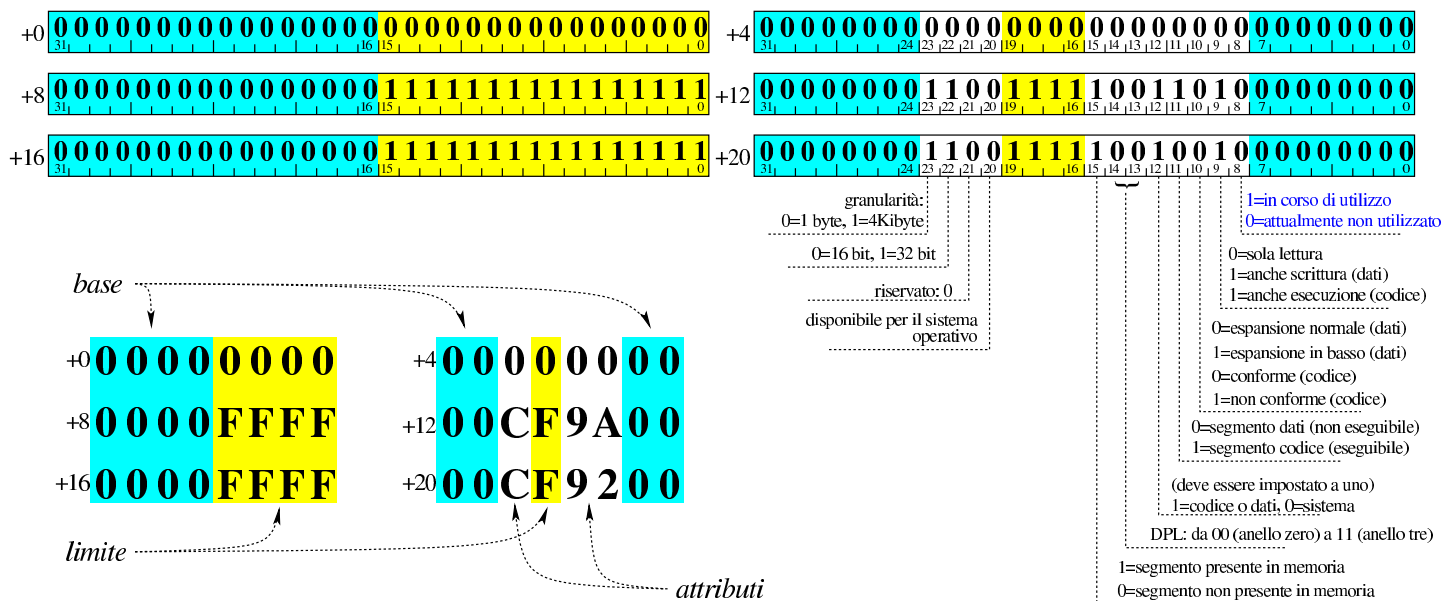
+0 0000000000000000 31 16 0000000000000000 15 0

+4 00000000 31 24 0000 23 22 21 20 0000 19 16 00000000 15 14 13 12 11 10 9 8 00000000 7 0

+8 0000000000000000 31 16 1111111111111111 15 0

+12 00000000 31 24 1100 23 22 21 20 1111 19 16 10011010 15 14 13 12 11 10 9 8 00000000 7 0

+16 0000000000000000 31 16 1111111111111111 15 0

+20 00000000 31 24 1100 23 22 21 20 1111 19 16 10010010 15 14 13 12 11 10 9 8 00000000 7 0

granularità: 0=1 byte, 1=4Kibyte

0=16 bit, 1=32 bit

riservato: 0

disponibile per il sistema operativo

1=in corso di utilizzo
0=attualmente non utilizzato

0=sola lettura
1=anche scrittura (dati)
1=anche esecuzione (codice)

0=espansione normale (dati)
1=espansione in basso (dati)
0=conforme (codice)
1=non conforme (codice)

0=segmento dati (non eseguibile)
1=segmento codice (eseguibile)

(deve essere impostato a uno)
1=codice o dati, 0=sistema

DPL: da 00 (anello zero) a 11 (anello tre)

1=segmento presente in memoria
0=segmento non presente in memoria

base

+0 0000 0000
+8 0000 FFFF
+16 0000 FFFF

+4 00 0 0 00 00
+12 00 C F 9A 00
+20 00 C F 92 00

limite

attributi